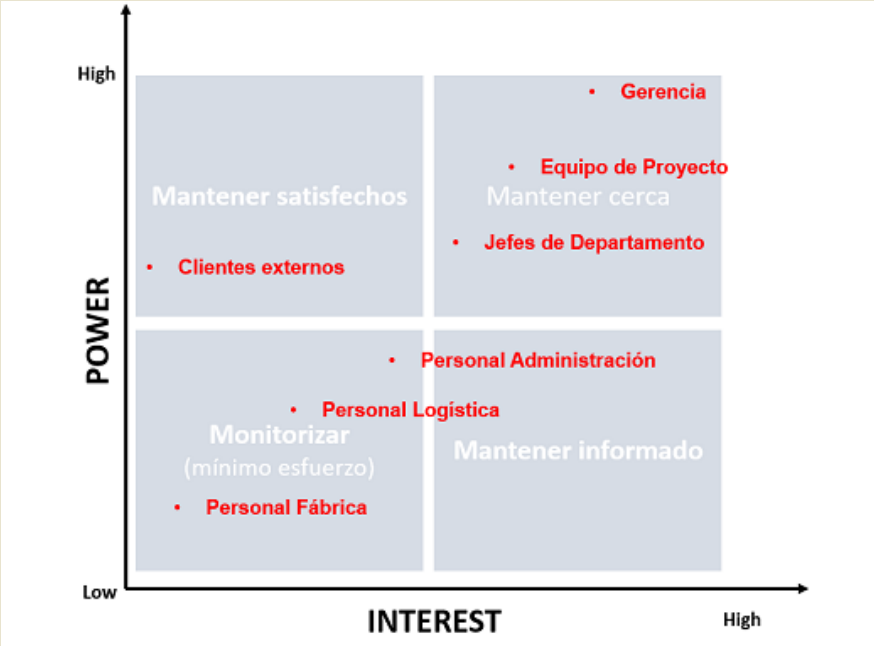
High

POWER

Low

Mantener satisfechos

Clientes externos

Gerencia

Equipo de Proyecto

Mantener cerca

Jefes de Departamento

Personal Administración

Personal Logística

Monitorizar
(mínimo esfuerzo)

Mantener informado

Personal Fábrica

INTEREST

High